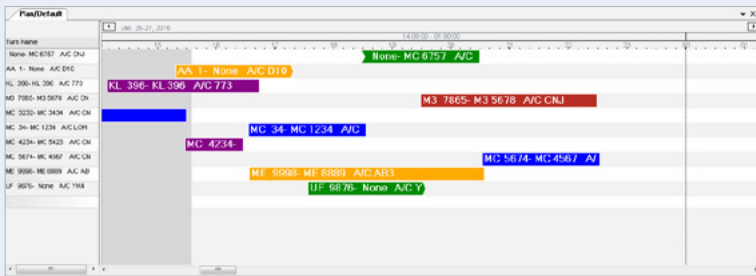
Plan/Default

Jan 26-27, 2016

14:00:00 - 01:00:00

Turn Name

None- MC 6757 A/C CNJ
AA 1- None A/C D10
KL 396- KL 396 A/C 773
M3 7865- M3 5678 A/C CN
MC 3232- MC 3434 A/C CN
MC 34- MC 1234 A/C LOH
MC 4234- MC 5423 A/C CN
MC 5674- MC 4567 A/C CN
ME 9998- ME 8889 A/C AB
UF 9876- None A/C Y68

None- MC 6757 A/C
AA 1- None A/C D10
KL 396- KL 396 A/C 773
M3 7865- M3 5678 A/C CNJ
MC 34- MC 1234 A/C
MC 4234-
MC 5674- MC 4567 A/
ME 9998- ME 8889 A/C AB3
UF 9876- None A/C Y